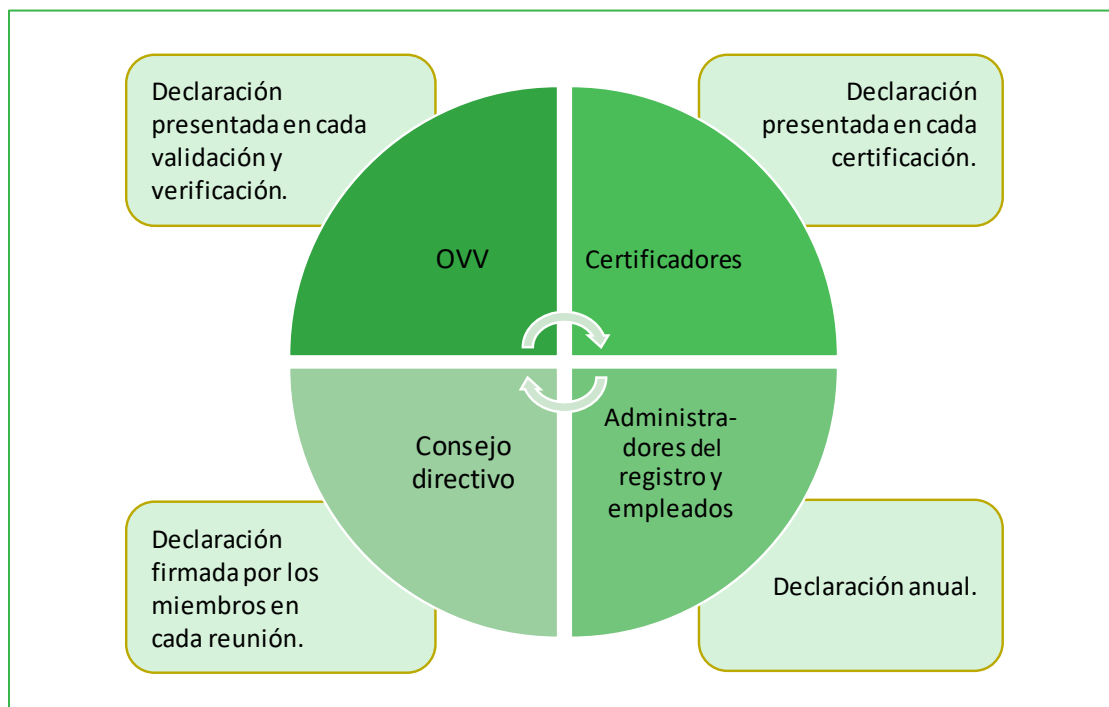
Declaración presentada en cada validación y verificación.

Declaración presentada en cada certificación.

OVV

Certificadores

Consejo directivo

Administradores del registro y empleados

Declaración firmada por los miembros en cada reunión.

Declaración anual.